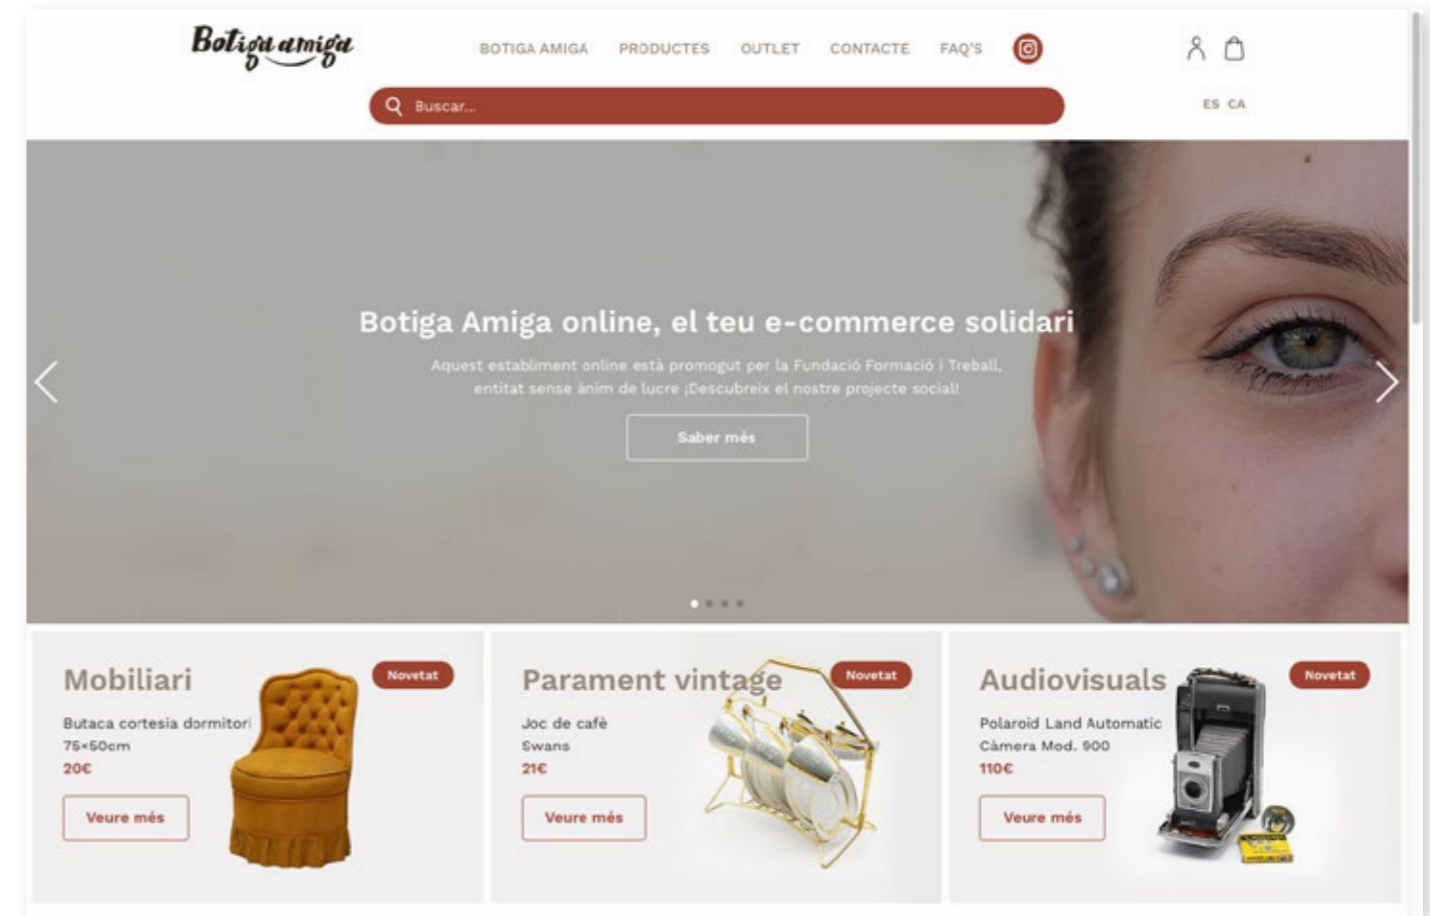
Botiga amiga

BOTIGA AMIGA PRODUCTES OUTLET CONTACTE FAQ'S

Buscar...

ES CA

Botiga Amiga online, el teu e-commerce solidari

Aquest establiment online està promogut per la Fundació Formació i Treball, entitat sense ànim de lucre ¡Descubreix el nostre projecte social!

Saber més

Mobiliari

Novetat

Butaca cortesia dormitori
75×50cm
20€

Veure més

Parament vintage

Novetat

Joc de cafè
Swans
21€

Veure més

Audiovisuals

Novetat

Polaroid Land Automatic
Càmera Mod. 900
110€

Veure més